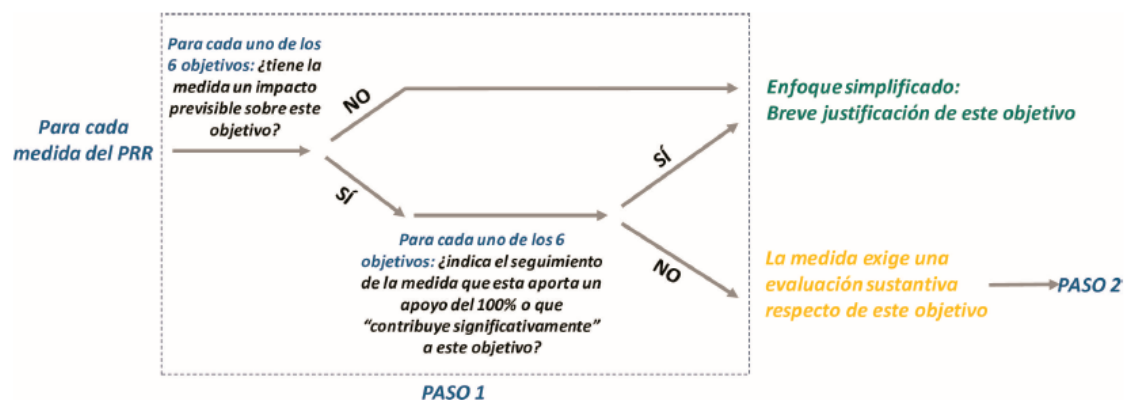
Para cada medida del PRR

Para cada uno de los 6 objetivos: ¿tiene la medida un impacto previsible sobre este objetivo?

NO

SÍ

Enfoque simplificado: Breve justificación de este objetivo

Para cada uno de los 6 objetivos: ¿indica el seguimiento de la medida que esta aporta un apoyo del 100% o que "contribuye significativamente" a este objetivo?

SÍ

NO

La medida exige una evaluación sustantiva respecto de este objetivo

PASO 2

PASO 1